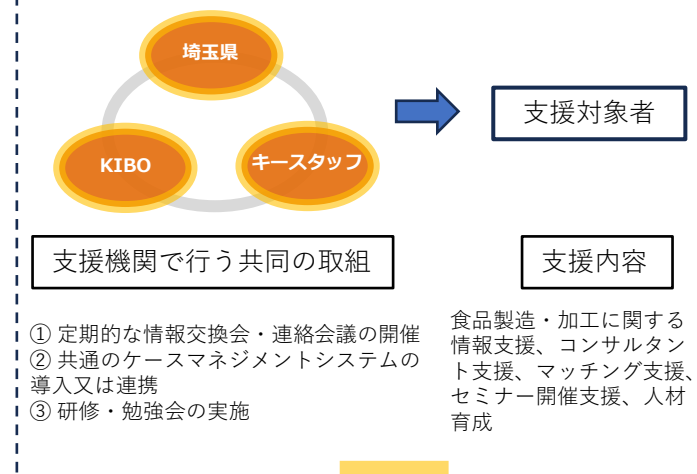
埼玉県

KIBO

キースタッフ

支援対象者

支援機関で行う共同の取組

支援内容

① 定期的な情報交換会・連絡会議の開催
② 共通のケースマネジメントシステムの導入又は連携
③ 研修・勉強会の実施

食品製造・加工に関する情報支援、コンサルタント支援、マッチング支援、セミナー開催支援、人材育成